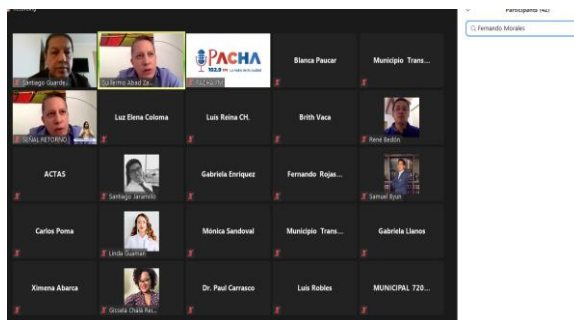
Participants (42)

Fernando Morales

Santiago Guarde...

Guillermo Abad Za...

PACHA
102.5 FM La radio de la ciudad
PACHA TV

Blanca Paucar

Municipio Trans...

SEÑAL RETORNO

Luz Elena Coloma

Luis Reina CH.

Brith Vaca

René Bedón

ACTAS

Santiago Jaramillo

Gabriela Enriquez

Fernando Rojas...

Samuel Byun

Carlos Poma

Linda Guaman

Mónica Sandoval

Municipio Trans...

Gabriela Llanos

Ximena Abarca

Gissela Chalá Rei...

Dr. Paul Carrasco

Luis Robles

MUNICIPAL 720...